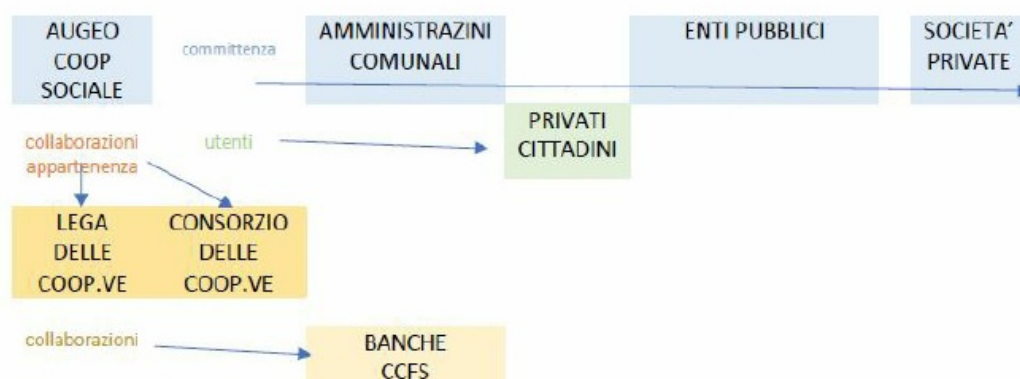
AUGEO COOP SOCIALE

committenza

AMMINISTRAZINI COMUNALI

ENTI PUBBLICI

SOCIETA' PRIVATE

collaborazioni appartenenza

utenti

PRIVATI CITTADINI

LEGA DELLE COOP.VE

CONSORZIO DELLE COOP.VE

collaborazioni

BANCHE CCFS